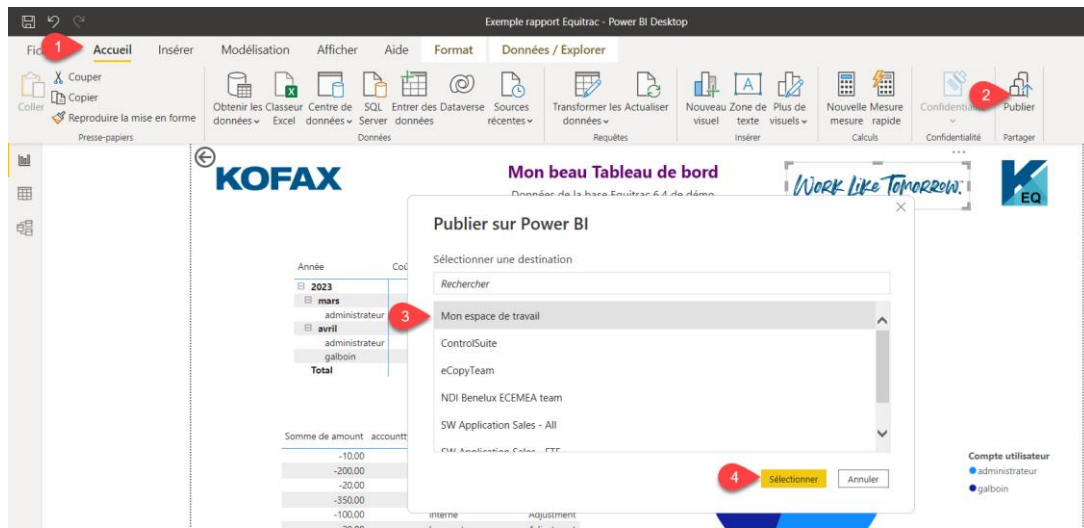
Exemple rapport Equitrac - Power BI Desktop

Fic 1 Accueil Insérer Modélisation Afficher Aide Format Données / Explorer

Coller Couper Copier Reproduire la mise en forme Presse-papiers

Obtenir les données Classeur Excel Centre de données SQL Server Entrer des données Dataverse Sources récentes Données

Transformer les données Actualiser Requêtes

Nouveau visuel Zone de texte Plus de visuels Insérer

Nouvelle mesure Mesure rapide Calculs

Confidentialité Confidentialité

2 Publier Partager

KOFAX

Mon beau Tableau de bord

Données de la base Equitrac 6.4 de démo

WORK LIKE TOMORROW.

EQ

Année Co

⊟ 2023
⊟ mars
administrateur
⊟ avril
administrateur
galboin
Total

Somme de amount accountt

-10.00
-200.00
-20.00
-350.00
-100.00 Interne Adjustment

Publier sur Power BI

Sélectionner une destination

Rechercher

3 Mon espace de travail
ControlSuite
eCopyTeam
NDI Benelux ECEMEA team
SW Application Sales - All
SW Application Sales - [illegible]

4 Sélectionner Annuler

Compte utilisateur
administrateur
galboin